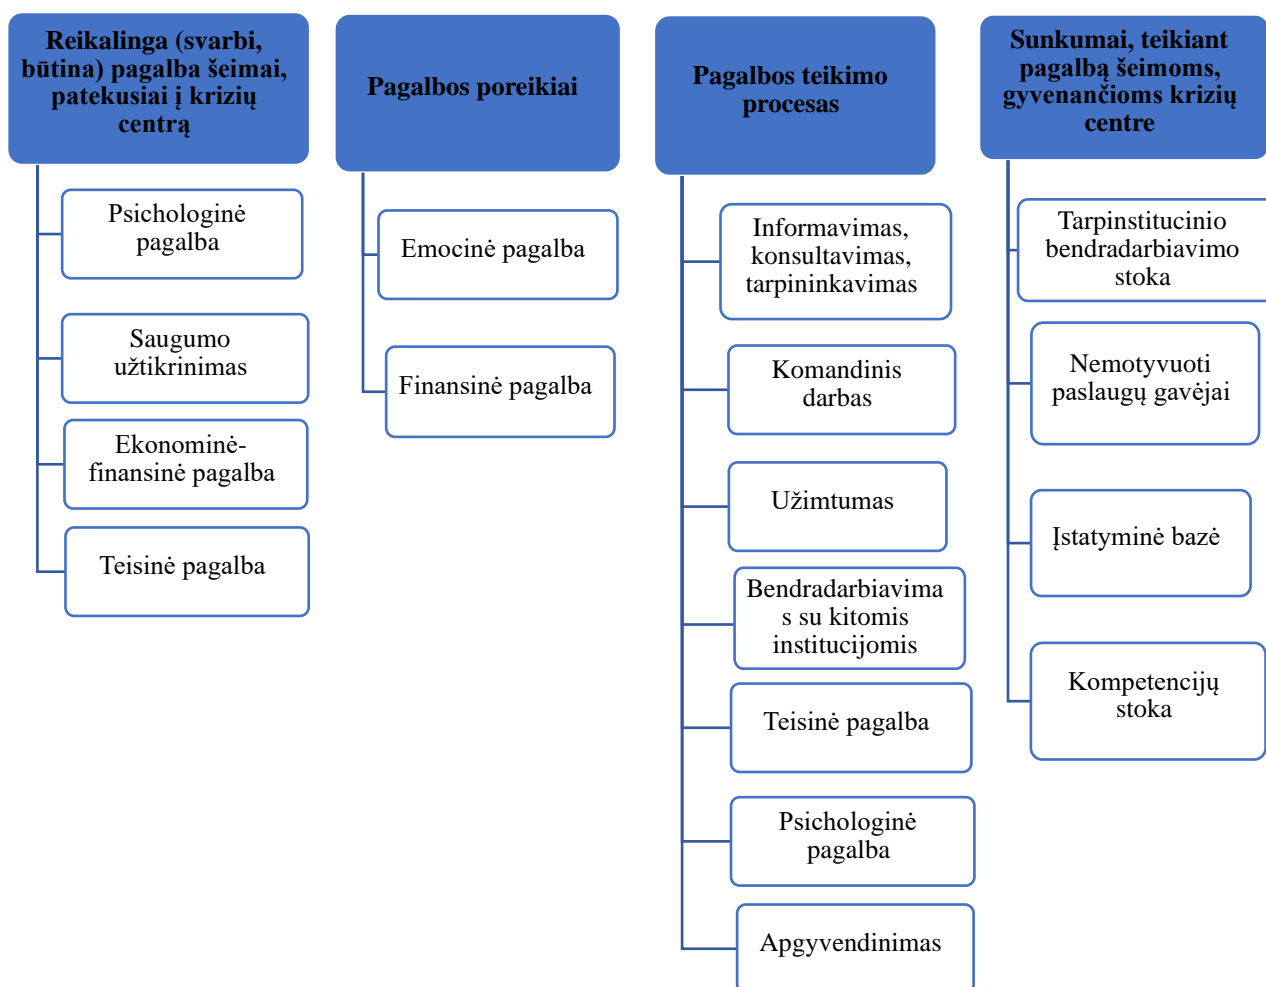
Reikalinga (svarbi, būtina) pagalba šeimai, patekusiai į krizių centrą

Psichologinė pagalba

Saugumo užtikrinimas

Ekonominė-finansinė pagalba

Teisinė pagalba

Pagalbos poreikiai

Emocinė pagalba

Finansinė pagalba

Pagalbos teikimo procesas

Informavimas, konsultavimas, tarpininkavimas

Komandinis darbas

Užimtumas

Bendradarbiavimas su kitomis institucijomis

Teisinė pagalba

Psichologinė pagalba

Apgyvendinimas

Sunkumai, teikiant pagalbą šeimoms, gyvenančioms krizių centre

Tarpinstitucinio bendradarbiavimo stoka

Nemotyvuoti paslaugų gavėjai

Įstatyminė bazė

Kompetencijų stoka